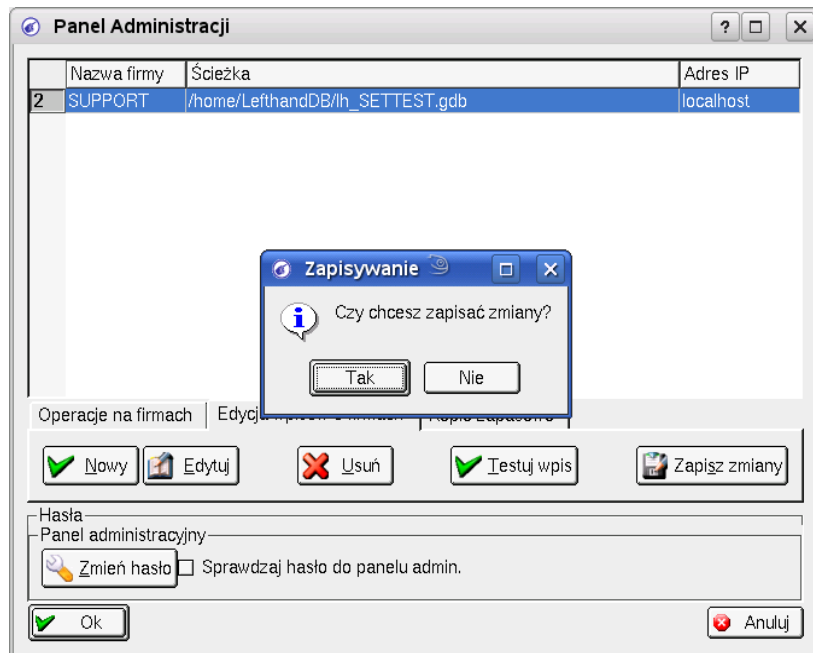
Panel Administracji

? □ ✕

| | Nazwa firmy | Ścieżka | Adres IP |
|---|---|---|---|
| 2 | SUPPORT | /home/LefthandDB/lh_SETTEST.gdb | localhost |

Zapisywanie

Czy chcesz zapisać zmiany?

Tak

Nie

Operacje na firmach

Edycj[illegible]

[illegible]

Nowy

Edytuj

Usuń

Testuj wpis

Zapisz zmiany

Hasła

Panel administracyjny

Zmień hasło

Sprawdzaj hasło do panelu admin.

Ok

Anuluj